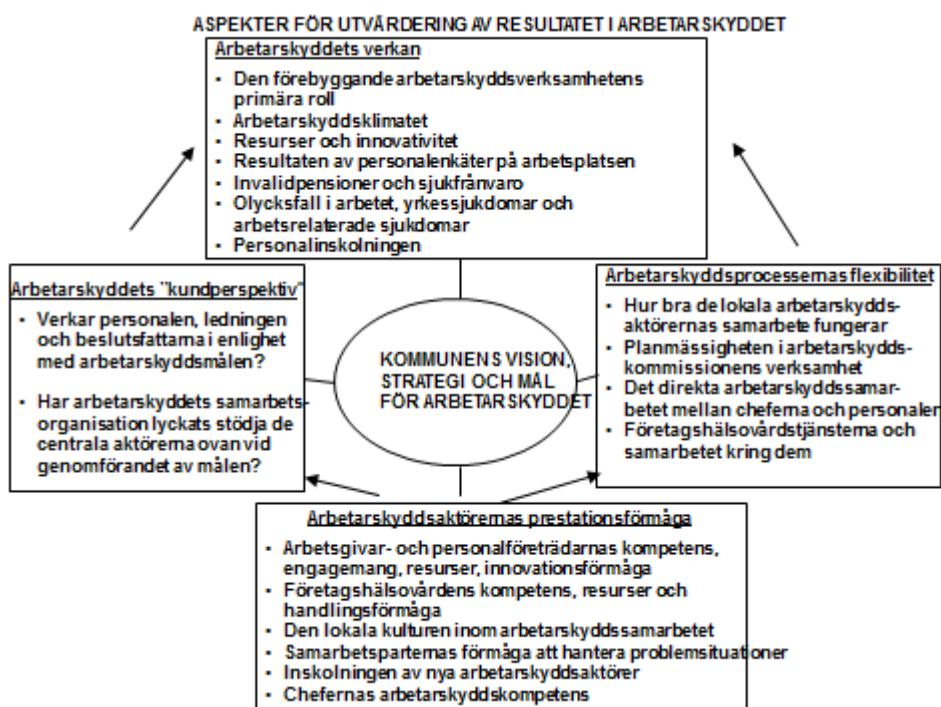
ASPEKTER FÖR UTVÄRDERING AV RESULTATET I ARBETARSKYDDET

Arbetarskyddets verkan

- Den förebyggande arbetarskyddsverksamhetens primära roll
- Arbetarskyddsklimatet
- Resurser och innovativitet
- Resultaten av personalenkäter på arbetsplatsen
- Invalidpensioner och sjukfrånvaro
- Olycksfall i arbetet, yrkessjukdomar och arbetsrelaterade sjukdomar
- Personalinskolningen

Arbetarskyddets "kundperspektiv"

- Verkar personalen, ledningen och beslutsfattarna i enlighet med arbetarskyddsmålen?
- Har arbetarskyddets samarbetsorganisation lyckats stödja de centrala aktörerna ovan vid genomförandet av målen?

KOMMUNENS VISION, STRATEGI OCH MÅL FÖR ARBETARSKYDDET

Arbetarskyddsprocessernas flexibilitet

- Hur bra de lokala arbetarskyddsaktörernas samarbete fungerar
- Planmässigheten i arbetarskyddskommissionens verksamhet
- Det direkta arbetarskyddssamarbetet mellan cheferna och personalen
- Företagshälsovårdstjänsterna och samarbetet kring dem

Arbetarskyddsaktörernas prestationsförmåga

- Arbetsgivar- och personalföreträdarnas kompetens, engagemang, resurser, innovationsförmåga
- Företagshälsovårdens kompetens, resurser och handlingsförmåga
- Den lokala kulturen inom arbetarskyddssamarbetet
- Samarbetsparternas förmåga att hantera problemsituationer
- Inskolningen av nya arbetarskyddsaktörer
- Chefernas arbetarskyddskompetens